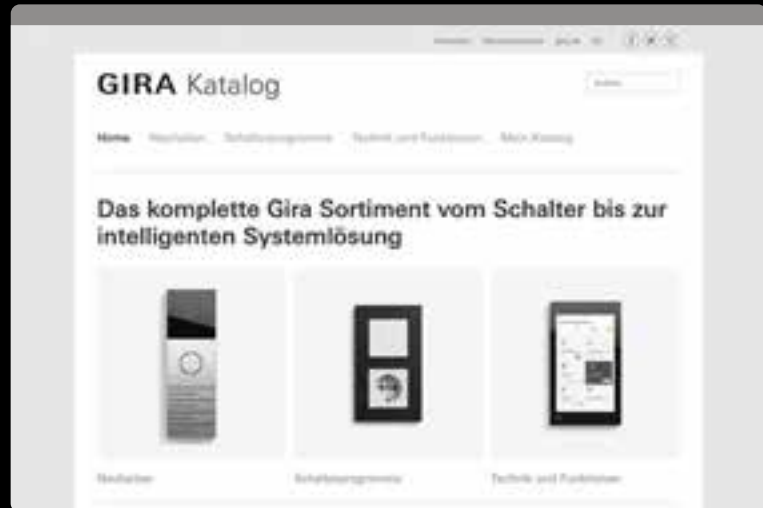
GIRA Katalog

Home Neuheiten Schalterprogramme Technik und Funktionen Mein Katalog

Das komplette Gira Sortiment vom Schalter bis zur intelligenten Systemlösung

Neuheiten

Schalterprogramme

Technik und Funktionen